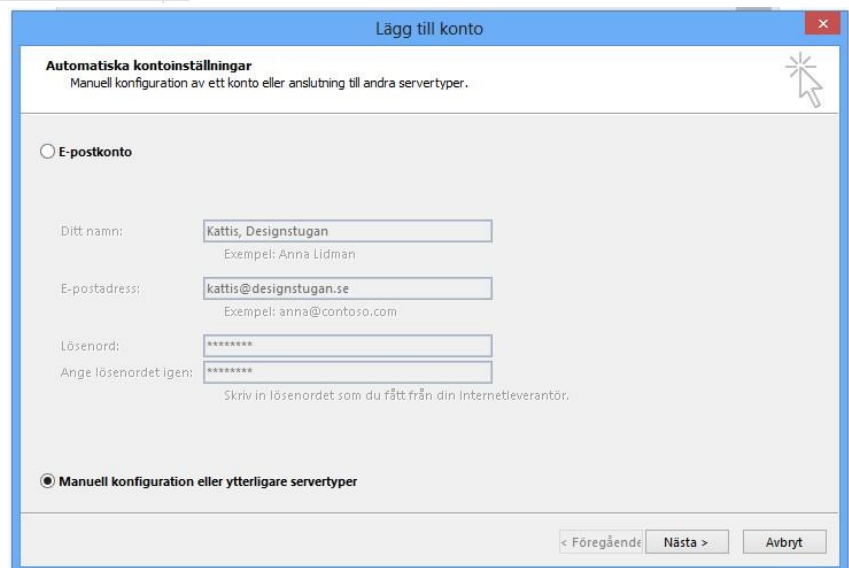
Lägg till konto

Automatiska kontoinställningar
Manuell konfiguration av ett konto eller anslutning till andra servertyper.

E-postkonto

Ditt namn: Kattis, Designstugan
Exempel: Anna Lidman

E-postadress: kattis@designstugan.se
Exempel: anna@contoso.com

Lösenord: ********
Ange lösenordet igen: ********
Skriv in lösenordet som du fått från din Internetleverantör.

Manuell konfiguration eller ytterligare servertyper

< Föregående Nästa > Avbryt